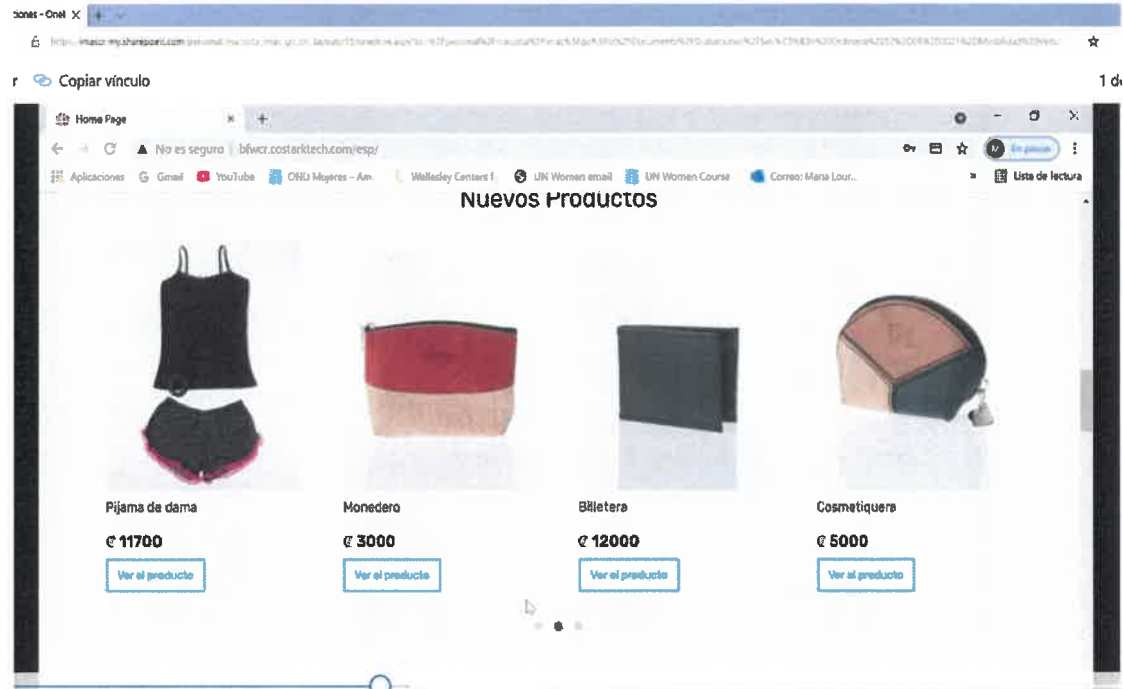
ciones - OneI X +

https://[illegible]-my.sharepoint.com/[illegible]

r Copiar vínculo

1 d

Home Page ×  +

No es seguro | bfwcr.costarktech.com/esp/

En pausa

Aplicaciones  Gmail  YouTube  ONU Mujeres - Am...  Wellesley Centers f...  UN Women email  UN Women Course  Correo: Maria Lour...  »  Lista de lectura

Nuevos Productos

Pijama de dama

₡ 11700

Ver el producto

Monedero

₡ 3000

Ver el producto

Billetera

₡ 12000

Ver el producto

Cosmetiquera

₡ 5000

Ver el producto